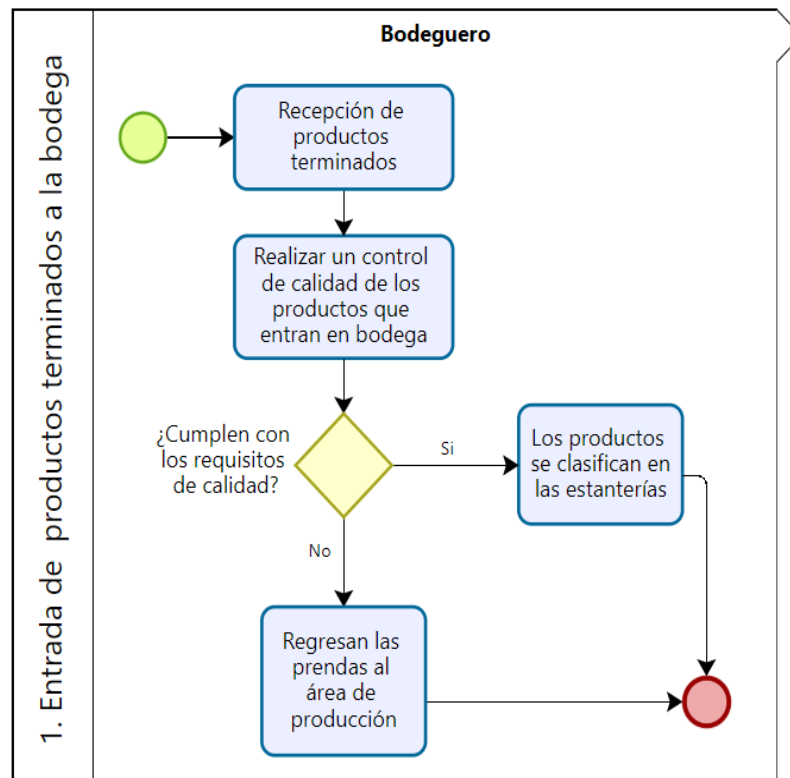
1. Entrada de productos terminados a la bodega

Bodeguero

Recepción de productos terminados

Realizar un control de calidad de los productos que entran en bodega

¿Cumplen con los requisitos de calidad?

Si

Los productos se clasifican en las estanterías

No

Regresan las prendas al área de producción